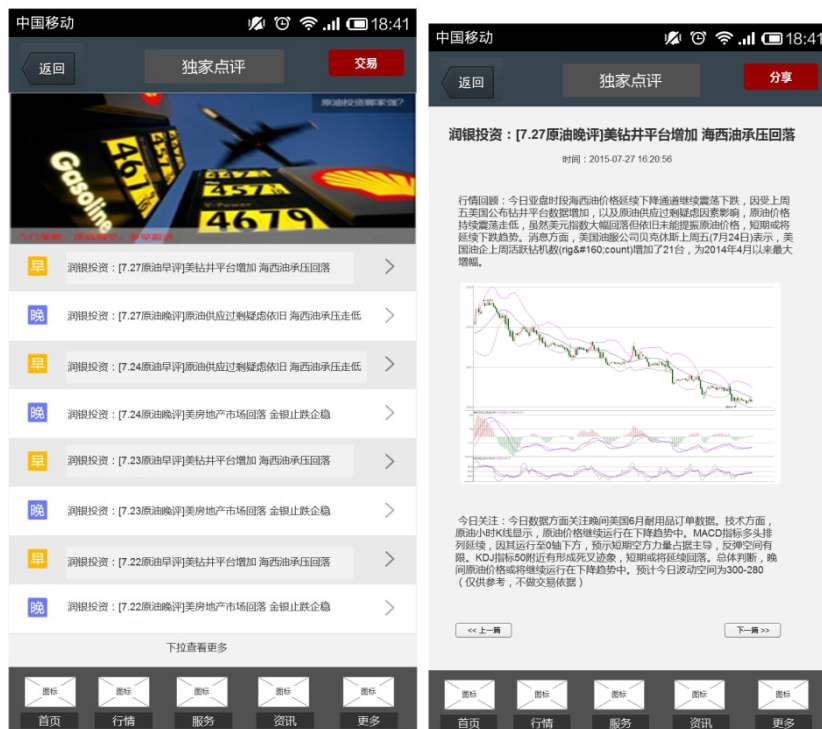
中国移动 18:41

返回 独家点评 交易

原油投资哪家强?

Gasoline 461 457 4679

早 润银投资：[7.27原油早评]美钻井平台增加 海西油承压回落

晚 润银投资：[7.27原油晚评]原油供应过剩疑虑依旧 海西油承压走低

早 润银投资：[7.24原油早评]原油供应过剩疑虑依旧 海西油承压回落

晚 润银投资：[7.24原油晚评]美房地产市场回落 金银止跌企稳

早 润银投资：[7.23原油早评]美钻井平台增加 海西油承压回落

晚 润银投资：[7.23原油晚评]美房地产市场回落 金银止跌企稳

早 润银投资：[7.22原油早评]美钻井平台增加 海西油承压回落

晚 润银投资：[7.22原油晚评]美房地产市场回落 金银止跌企稳

下拉查看更多

图标 首页 图标 行情 图标 服务 图标 资讯 图标 更多

中国移动 18:41

返回 独家点评 分享

润银投资：[7.27原油晚评]美钻井平台增加 海西油承压回落

时间：2015-07-27 16:20:56

行情回顾：今日亚盘时段海西油价格延续下降通道继续震荡下跌，因受上周五美国公布钻井平台数据增加，以及原油供应过剩疑虑因素影响，原油价格持续震荡走低，虽然美元指数大幅回落但依旧未能提振原油价格，短期或将延续下跌趋势。消息方面，美国油服公司贝克休斯上周五(7月24日)表示，美国油企上周活跃钻机数(rig&#160;count)增加了21台，为2014年4月以来最大增幅。

今日关注：今日数据方面关注晚间美国6月耐用品订单数据。技术方面，原油小时K线显示，原油价格继续运行在下降趋势中。MACD指标多头排列延续，因其运行至0轴下方，预示短期空方力量占据主导，反弹空间有限。KDJ指标50附近有形成死叉迹象，短期或将延续回落。总体判断，晚间原油价格或将继续运行在下降趋势中。预计今日波动空间为300-280（仅供参考，不做交易依据）

<< 上一篇 下一篇 >>

图标 首页 图标 行情 图标 服务 图标 资讯 图标 更多